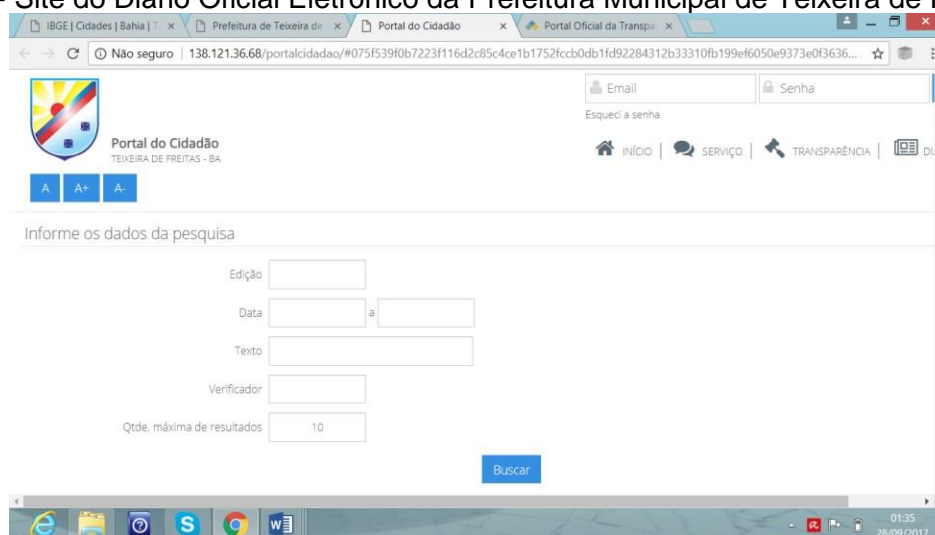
- Site do Diário Oficial Eletrônico da Prefeitura Municipal de Teixeira de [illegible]

IBGE | Cidades | Bahia | T ×
Prefeitura de Teixeira de ×
Portal do Cidadão ×
Portal Oficial da Transp ×

Não seguro | 138.121.36.68/portalcidadao/#075f539f0b7223f116d2c85c4ce1b1752fccb0db1fd92284312b33310fb199ef6050e9373e0f3636...

Email
Senha
Esqueci a senha

Portal do Cidadão
TEIXEIRA DE FREITAS - BA

INÍCIO | SERVIÇO | TRANSPARÊNCIA | DI

A A+ A-

Informe os dados da pesquisa

Edição
Data a
Texto
Verificador
Qtde. máxima de resultados 10

Buscar

01:35
28/09/2017